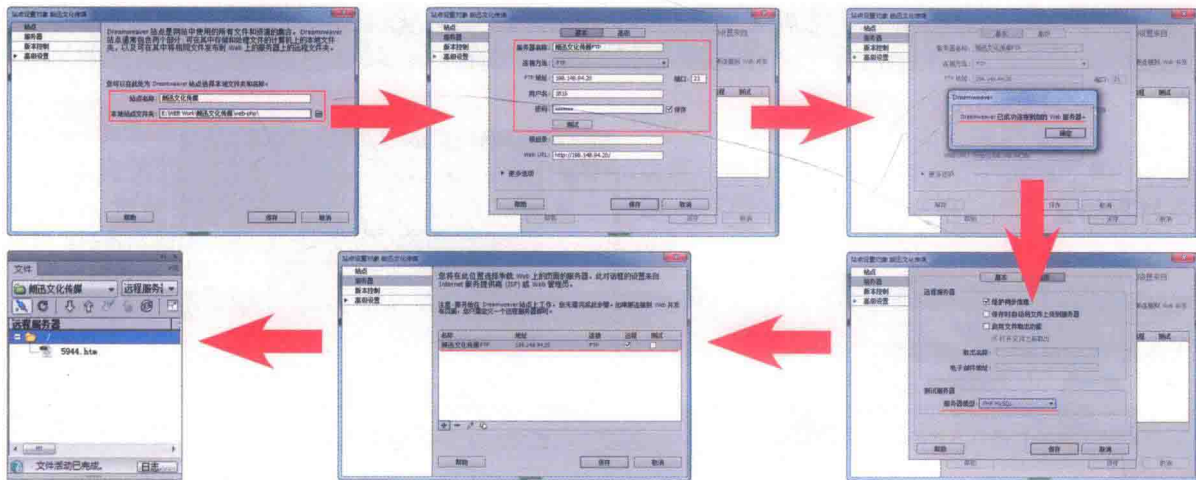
站点设置对象 颜迅文化传媒

站点
服务器
版本控制
高级设置

Dreamweaver 站点是网站中使用的所有文件和资源的集合。Dreamweaver 站点通常包含两个部分：可在其中存储和处理文件的计算机上的本地文件夹，以及可在其中将相同文件发布到 Web 上的服务器上的远程文件夹。

您可以在此处为 Dreamweaver 站点选择本地文件夹和名称。

站点名称：颜迅文化传媒
本地站点文件夹：E:\WEB Work\颜迅文化传媒\web-php\

帮助 保存 取消

基本 高级
服务器名称：颜迅文化传媒FTP
连接方法：FTP
FTP 地址：166.148.64.20 端口：21
用户名：2010
密码：●●●●●●●● 保存
测试
根目录：
Web URL：http://166.148.64.20/
更多选项
帮助 保存 取消

Dreamweaver
Dreamweaver 已成功连接到您的 Web 服务器。
确定

帮助 保存 取消

基本 高级
远程服务器
维护同步信息
保存时自动将文件上传到服务器
启用文件取出功能
打开文件之前取出
取出名称：
电子邮件地址：
测试服务器
服务器模型：PHP MySQL
帮助 保存 取消

您将在此位置选择承载 Web 上的页面的服务器。此对话框的设置来自 Internet 服务提供商 (ISP) 或 Web 管理员。

注意：要开始在 Dreamweaver 站点上工作，您无需完成此步骤。如果要连接到 Web 并发布页面，您只需定义一个远程服务器即可。

| 名称 | 地址 | 连接 | 远程 | 测试 |
|---|---|---|---|---|
| 颜迅文化传媒FTP | 166.148.64.20 | FTP | ☑ | ☐ |

帮助 保存 取消

文件
颜迅文化传媒 远程服务器
远程服务器
5944.htm
文件活动已完成。 日志...